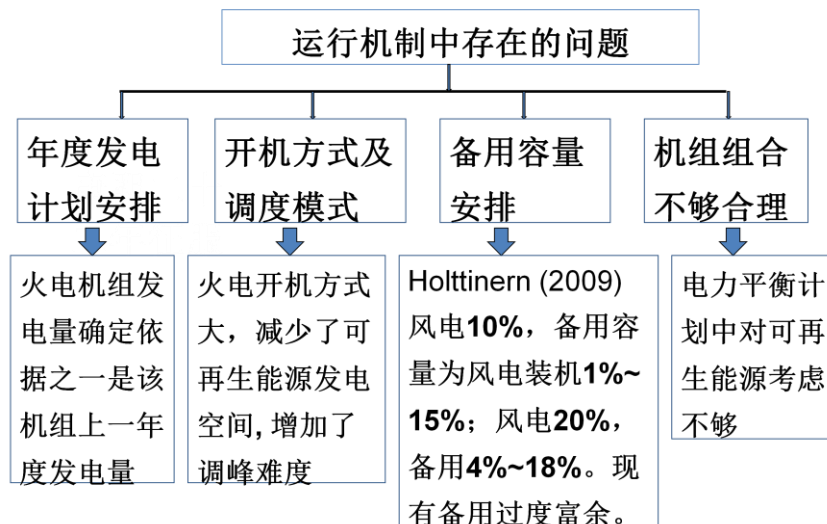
运行机制中存在的问题

年度发电计划安排

开机方式及调度模式

备用容量安排

机组组合不够合理

火电机组发电量确定依据之一是该机组上一年度发电量

火电开机方式大，减少了可再生能源发电空间，增加了调峰难度

Holttinern (2009) 风电10%，备用容量为风电装机1%~15%；风电20%，备用4%~18%。现有备用过度富余。

电力平衡计划中对可再生能源考虑不够